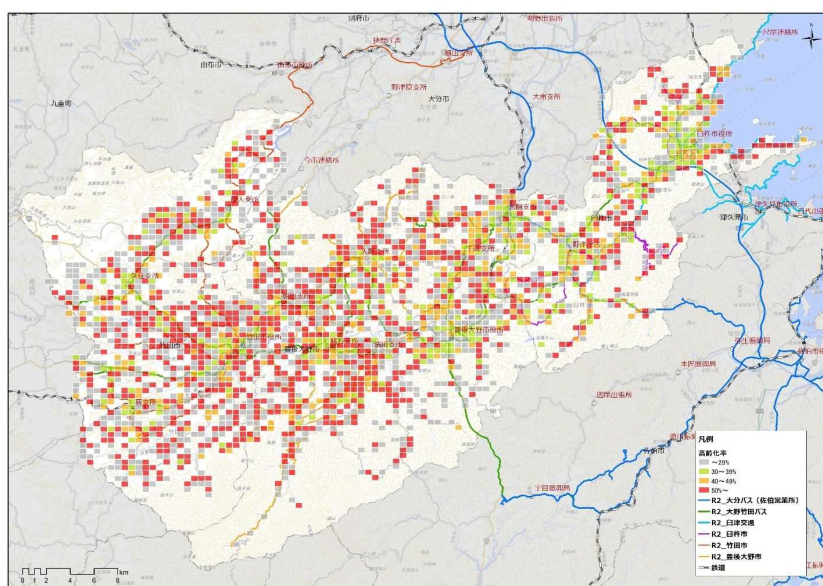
別府市
別府出張所
由布市
大分市
野津原支所
大南支所
九重町
臼杵市役所
津久見市
竹田市役所
豊後大野市役所
豊後大野市
本匠振興局
宇目振興局
佐伯市
竹田市

凡例
高齢化率
～29%
30～39%
40～49%
50%～
R2_大分バス（佐伯営業所）
R2_大野竹田バス
R2_臼津交通
R2_臼杵市
R2_竹田市
R2_豊後大野市
鉄道

0 1 2 4 6 8 km